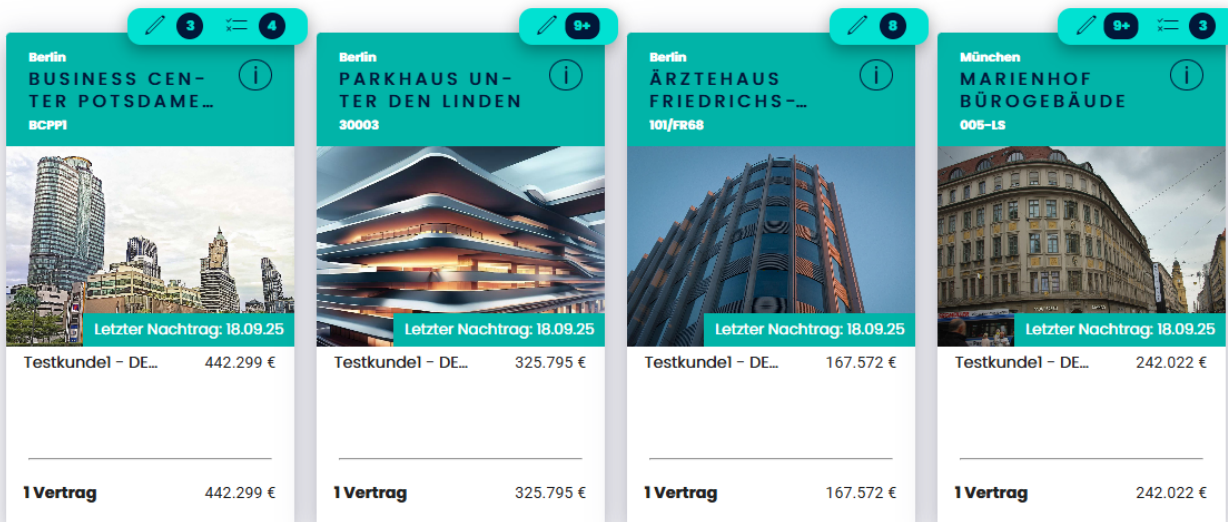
3 4

Berlin
BUSINESS CENTER POTSDAME…
BCPP1
i

Letzter Nachtrag: 18.09.25

Testkunde1 - DE… 442.299 €

1 Vertrag 442.299 €

9+

Berlin
PARKHAUS UNTER DEN LINDEN
30003
i

Letzter Nachtrag: 18.09.25

Testkunde1 - DE… 325.795 €

1 Vertrag 325.795 €

8

Berlin
ÄRZTEHAUS FRIEDRICHS-…
101/FR68
i

Letzter Nachtrag: 18.09.25

Testkunde1 - DE… 167.572 €

1 Vertrag 167.572 €

9+ 3

München
MARIENHOF BÜROGEBÄUDE
005-LS
i

Letzter Nachtrag: 18.09.25

Testkunde1 - DE… 242.022 €

1 Vertrag 242.022 €